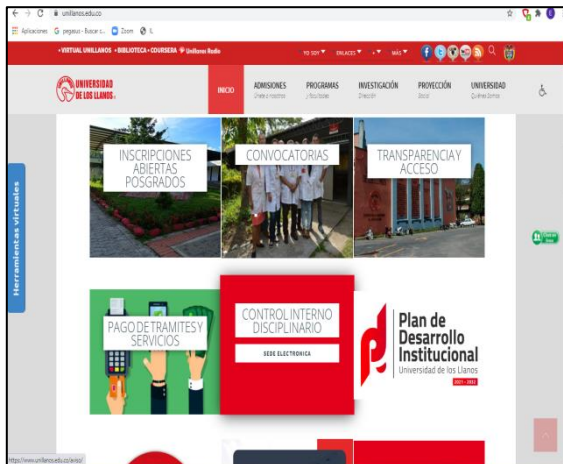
unillanos.edu.co

Aplicaciones pegasus - Buscar c... Zoom IL

+VIRTUAL UNILLANOS +BIBLIOTECA +COURSERA Unillanos Radio

YO SOY ENLACES MÁS

UNIVERSIDAD DE LOS LLANOS

INICIO

ADMISIONES Oferta e inscritos

PROGRAMAS y facultades

INVESTIGACIÓN Dirección

PROYECCIÓN Social

UNIVERSIDAD Quiénes Somos

Herramientas virtuales

INSCRIPCIONES ABIERTAS POSGRADOS

CONVOCATORIAS

TRANSPARENCIA Y ACCESO

PAGO DE TRAMITES Y SERVICIOS

CONTROL INTERNO DISCIPLINARIO

SEDE ELECTRONICA

Plan de Desarrollo Institucional

Universidad de los Llanos

2021 - 2022

https://www.unillanos.edu.co/aviso/